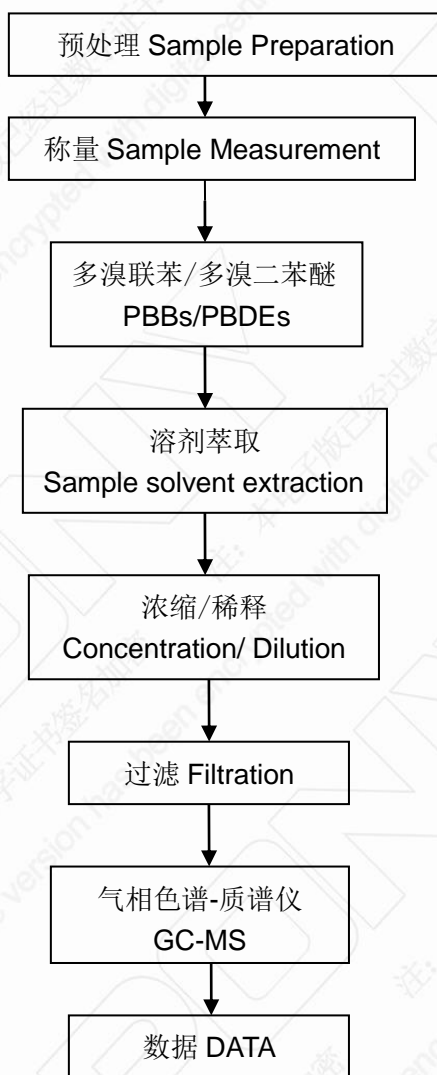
预处理 Sample Preparation

称量 Sample Measurement

多溴联苯/多溴二苯醚
PBBs/PBDEs

溶剂萃取
Sample solvent extraction

浓缩/稀释
Concentration/ Dilution

过滤 Filtration

气相色谱-质谱仪
GC-MS

数据 DATA